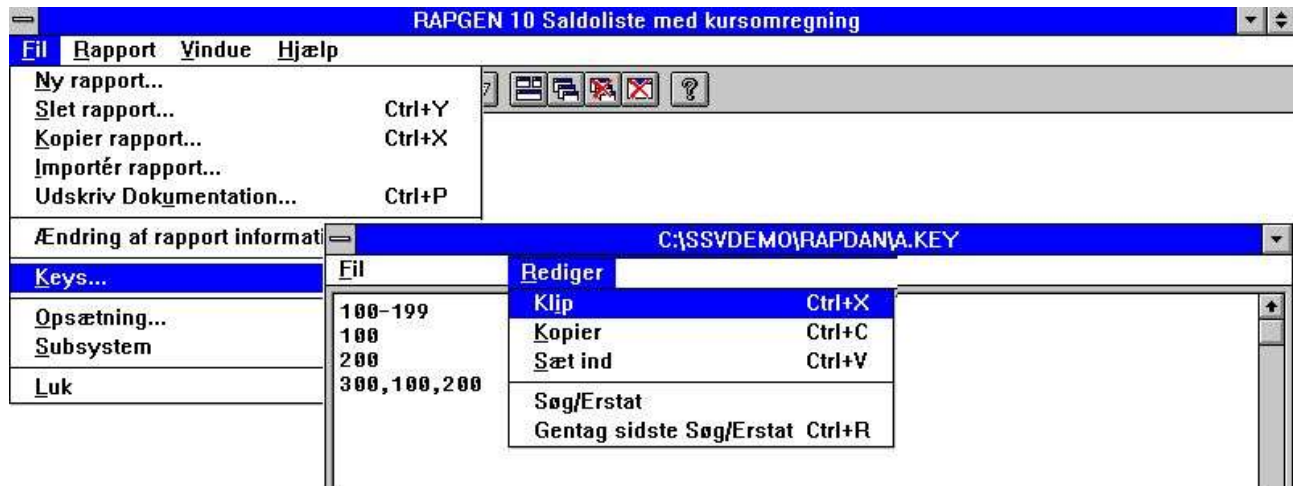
RAPGEN 10 Saldoliste med kursomregning

Fil Rapport Vindue Hjælp

Ny rapport...
Slet rapport... Ctrl+Y
Kopier rapport... Ctrl+X
Importér rapport...
Udskriv Dokumentation... Ctrl+P
Ændring af rapport informati
Keys...
Opsætning...
Subsystem
Luk

C:\SSVDEMO\RAPDAN\A.KEY

Fil Rediger

100-199
100
200
300,100,200

Klip Ctrl+X
Kopier Ctrl+C
Sæt ind Ctrl+V
Søg/Erstat
Gentag sidste Søg/Erstat Ctrl+R